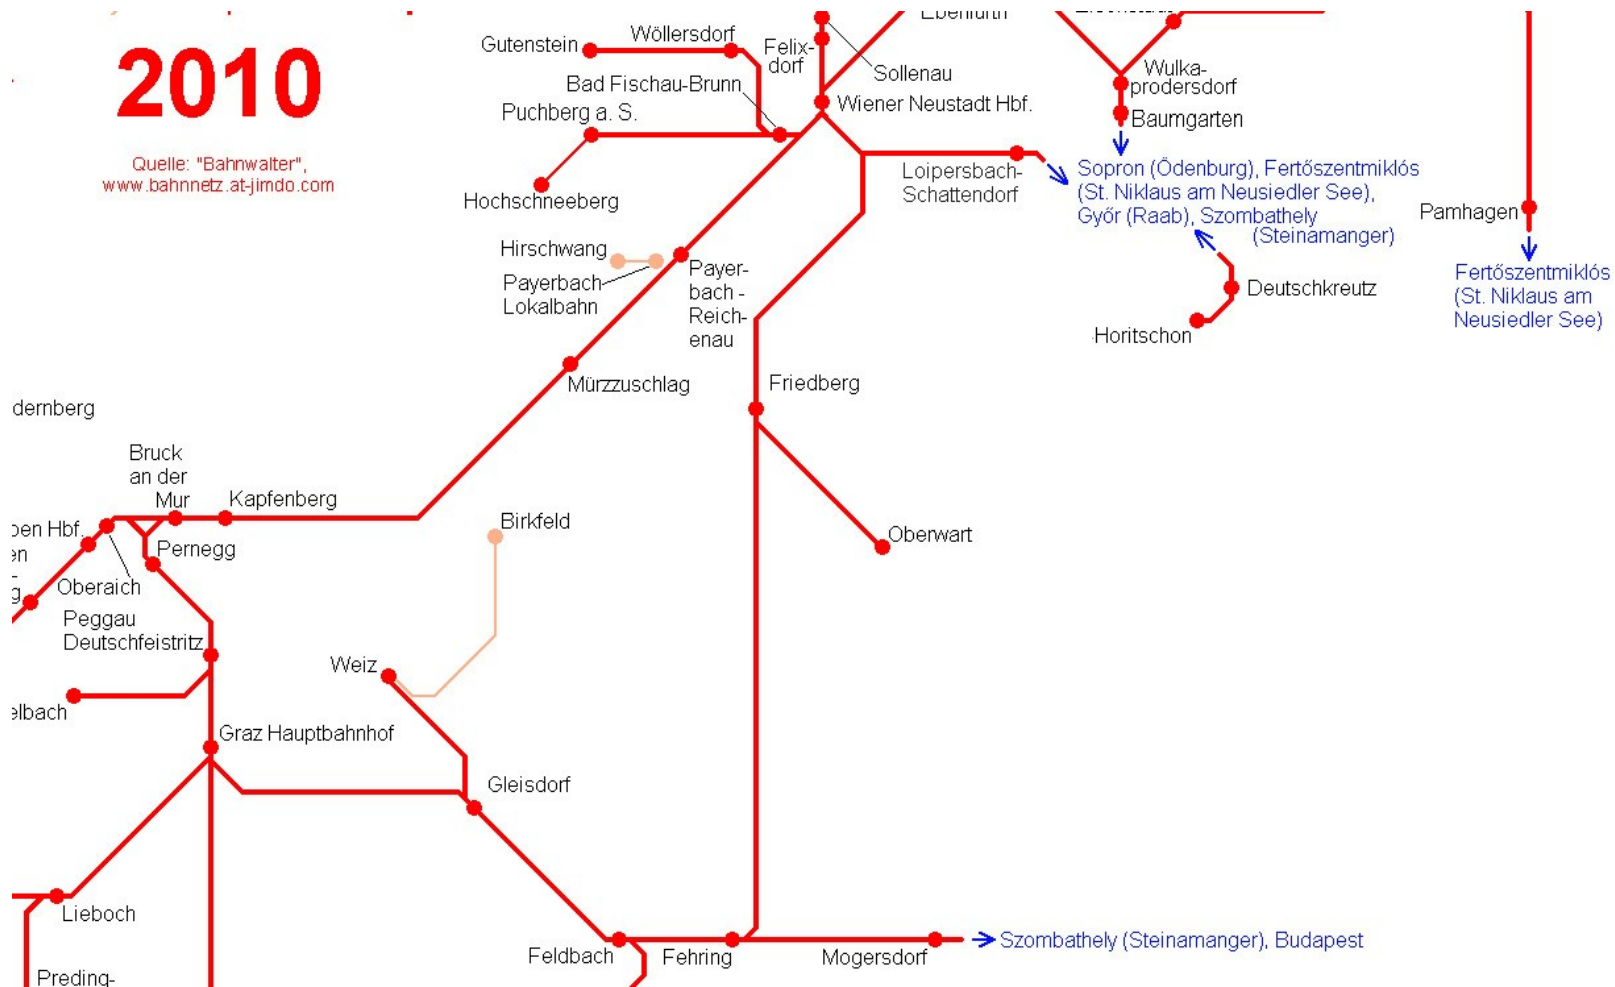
2010

Quelle: "Bahnwalter", www.bahnnetz.at-jimdo.com

Gutenstein
Wöllersdorf
Felixdorf
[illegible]
Sollenau
Bad Fischau-Brunn
Puchberg a. S.
Wiener Neustadt Hbf.
Hochschneeberg
Wulkaprodersdorf
Baumgarten
Loipersbach-Schattendorf
Sopron (Ödenburg), Fertőszentmiklós (St. Niklaus am Neusiedler See), Győr (Raab), Szombathely (Steinamanger)
Pamhagen
Fertőszentmiklós (St. Niklaus am Neusiedler See)
Hirschwang
Payerbach-Lokalbahn
Payerbach - Reichenau
Deutschkreutz
Horitschon
Mürzzuschlag
Friedberg
dernberg
Bruck an der Mur
Kapfenberg
Birkfeld
Oberwart
ben Hbf.
en
g
Pernegg
Oberaich
Peggau Deutschfeistritz
Weiz
elbach
Graz Hauptbahnhof
Gleisdorf
Lieboch
Preding-
Feldbach
Fehring
Mogersdorf
Szombathely (Steinamanger), Budapest